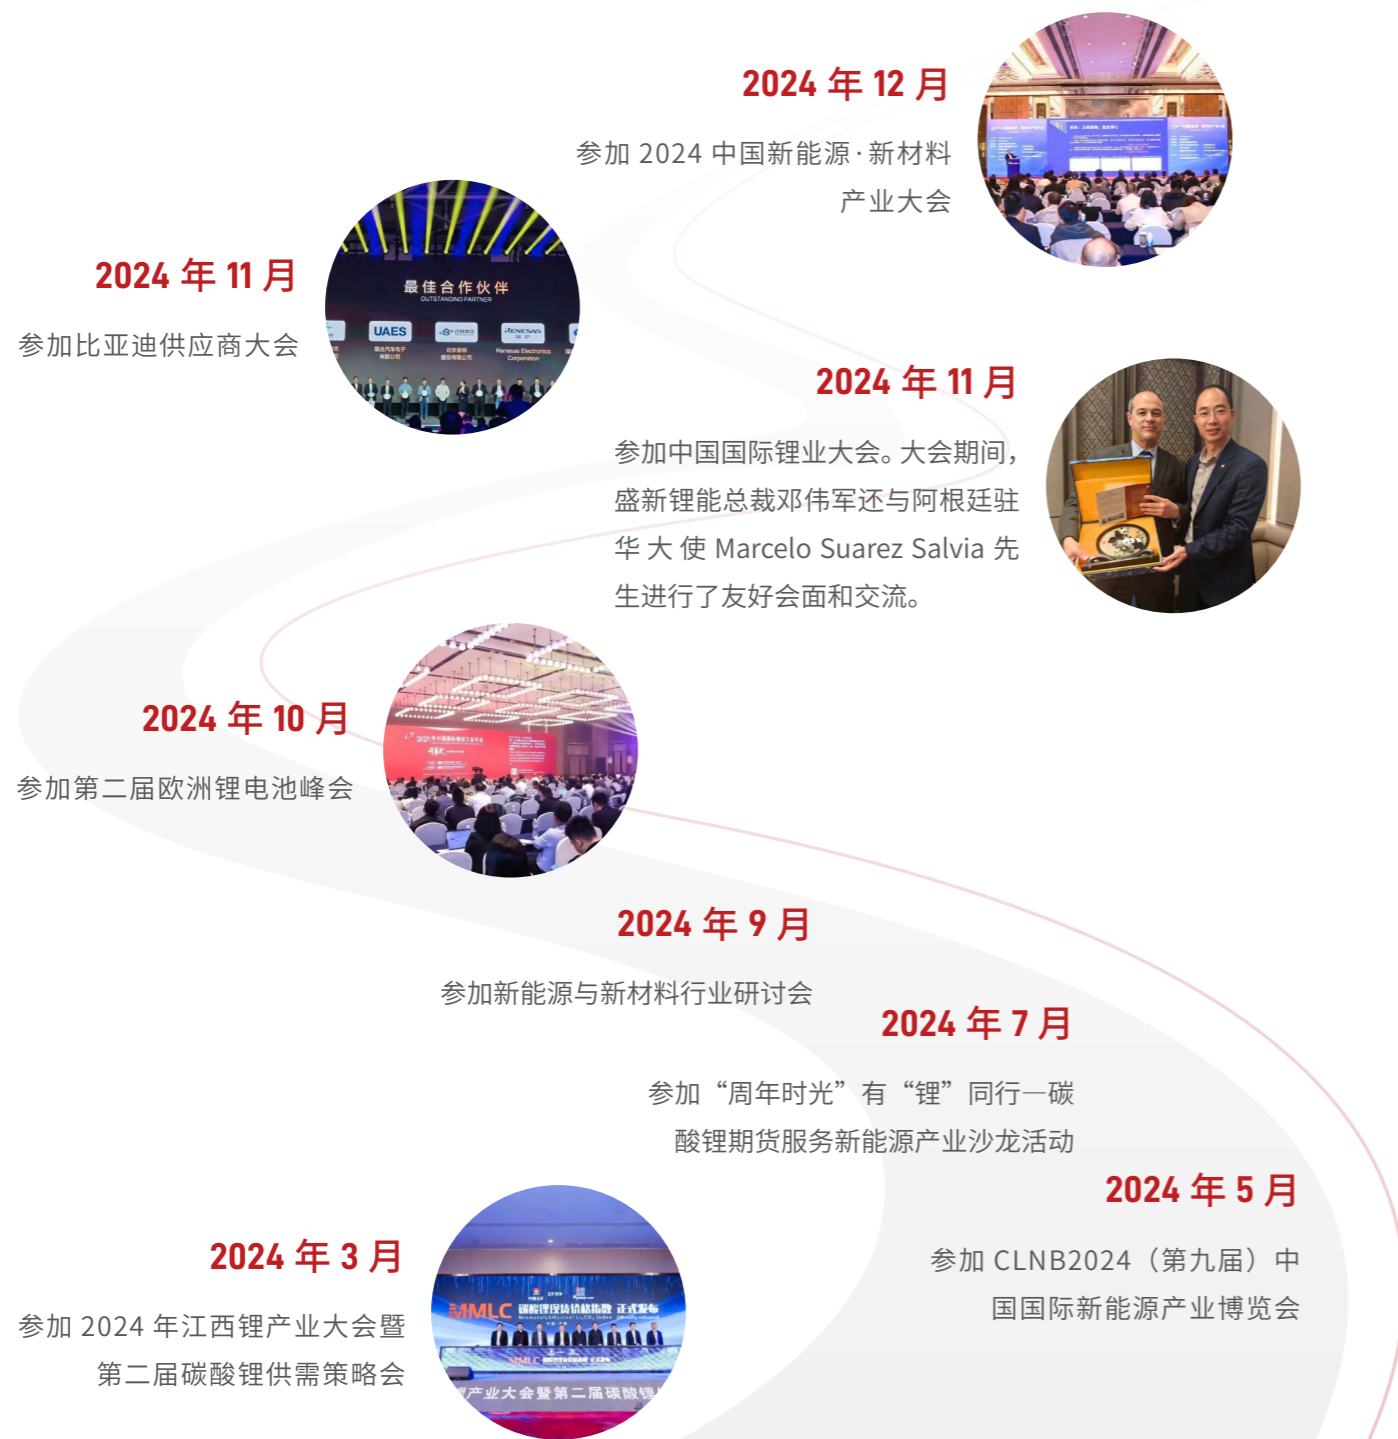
2024 年 12 月

参加 2024 中国新能源·新材料产业大会

2024 年 11 月

参加比亚迪供应商大会

最佳合作伙伴
OUTSTANDING PARTNER
UAES
RENESAS
Renesas Electronics Corporation

2024 年 11 月

参加中国国际锂业大会。大会期间，盛新锂能总裁邓伟军还与阿根廷驻华大使 Marcelo Suarez Salvia 先生进行了友好会面和交流。

2024 年 10 月

参加第二届欧洲锂电池峰会

2024 年 9 月

参加新能源与新材料行业研讨会

2024 年 7 月

参加“周年时光”有“锂”同行—碳酸锂期货服务新能源产业沙龙活动

2024 年 5 月

参加 CLNB2024（第九届）中国国际新能源产业博览会

2024 年 3 月

参加 2024 年江西锂产业大会暨第二届碳酸锂供需策略会

MMLC 碳酸锂现货价格指数 正式发布
产业大会暨第二届碳酸锂